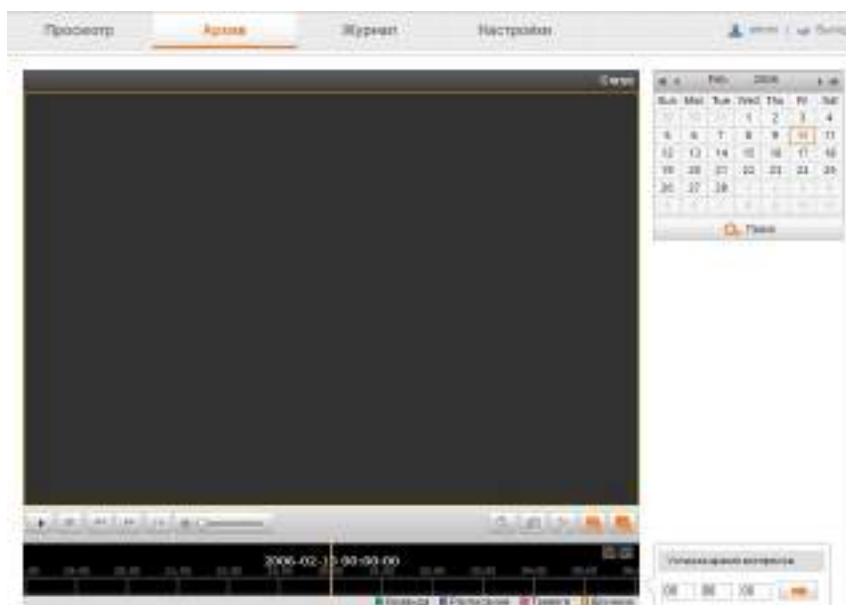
Просмотр Архив Журнал Настройки

admin | Выход

Canal

Feb. 2006

| Sun | Mon | Tue | Wed | Thu | Fri | Sat |
|---|---|---|---|---|---|---|
| 29 | 30 | 31 | 1 | 2 | 3 | 4 |
| 5 | 6 | 7 | 8 | 9 | 10 | 11 |
| 12 | 13 | 14 | 15 | 16 | 17 | 18 |
| 19 | 20 | 21 | 22 | 23 | 24 | 25 |
| 26 | 27 | 28 | 1 | 2 | 3 | 4 |
| 5 | 6 | 7 | 8 | 9 | 10 | 11 |

Поиск

2006-02-10 00:00:00

Установка времени воспроизв.

00 : 00 : 00

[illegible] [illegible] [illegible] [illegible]